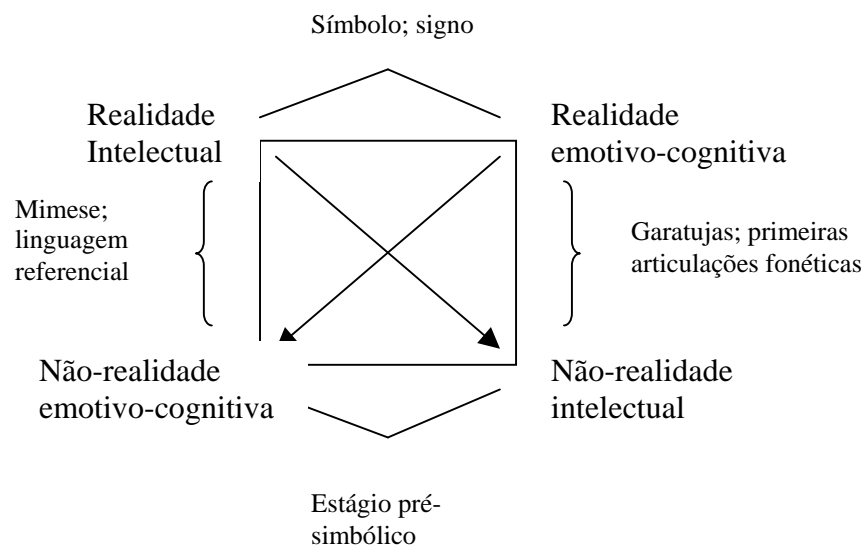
Símbolo; signo

Realidade Intelectual

Realidade emotivo-cognitiva

Mimese; linguagem referencial

Garatujas; primeiras articulações fonéticas

Não-realidade emotivo-cognitiva

Não-realidade intelectual

Estágio pré-simbólico